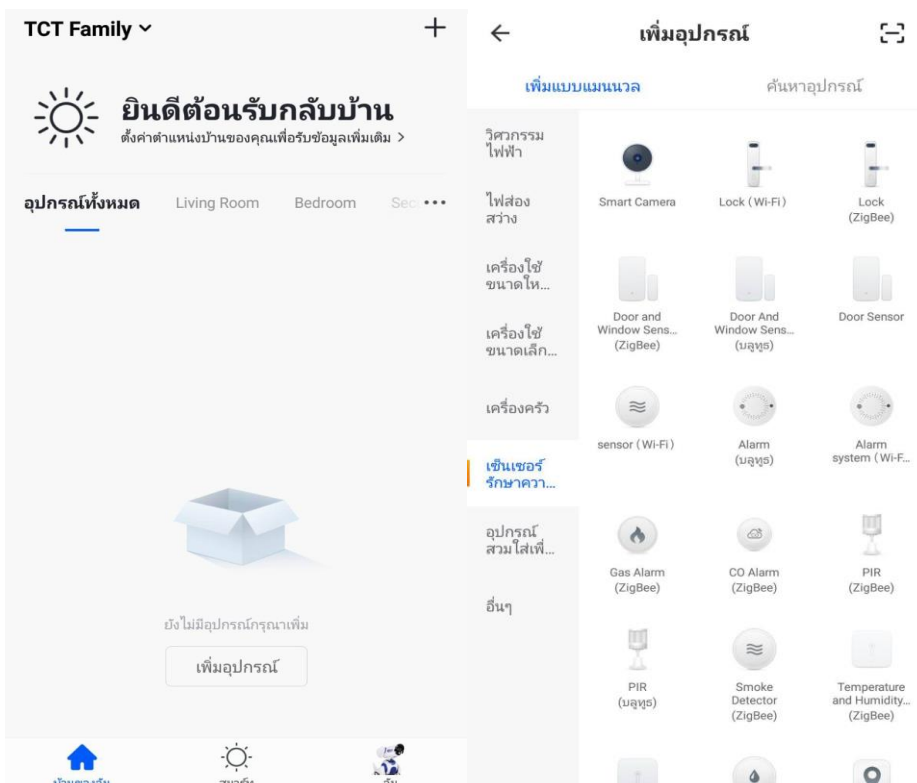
TCT Family ⌄ +

ยินดีต้อนรับกลับบ้าน
ตั้งค่าตำแหน่งบ้านของคุณเพื่อรับข้อมูลเพิ่มเติม >

อุปกรณ์ทั้งหมด Living Room Bedroom Sec •••

ยังไม่มีอุปกรณ์กรุณาเพิ่ม

เพิ่มอุปกรณ์

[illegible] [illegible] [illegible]

←
เพิ่มอุปกรณ์

เพิ่มแบบแมนนวล
ค้นหาอุปกรณ์

วิศวกรรมไฟฟ้า
ไฟส่องสว่าง
เครื่องใช้ขนาดให...
เครื่องใช้ขนาดเล็ก...
เครื่องครัว
เซ็นเซอร์รักษาควา...
อุปกรณ์สวมใส่เพื่...
อื่นๆ

Smart Camera
Lock (Wi-Fi)
Lock (ZigBee)
Door and Window Sens... (ZigBee)
Door And Window Sens... (บลูทูธ)
Door Sensor
sensor (Wi-Fi)
Alarm (บลูทูธ)
Alarm system (Wi-F...
Gas Alarm (ZigBee)
CO Alarm (ZigBee)
PIR (ZigBee)
PIR (บลูทูธ)
Smoke Detector (ZigBee)
Temperature and Humidity... (ZigBee)